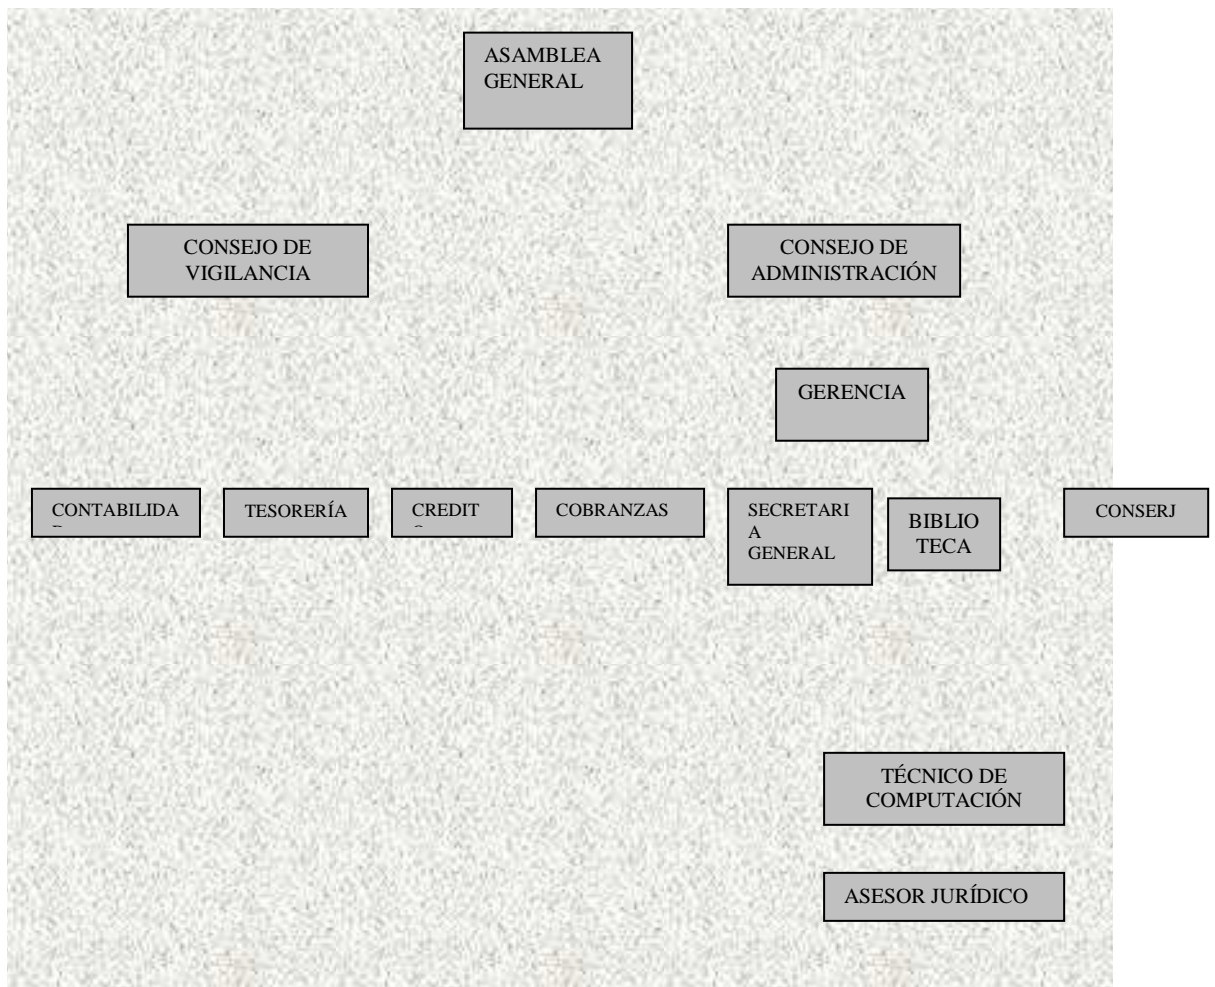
ASAMBLEA GENERAL

CONSEJO DE VIGILANCIA

CONSEJO DE ADMINISTRACIÓN

GERENCIA

CONTABILIDA

TESORERÍA

CREDIT

COBRANZAS

SECRETARI A GENERAL

BIBLIO TECA

CONSERJ

TÉCNICO DE COMPUTACIÓN

ASESOR JURÍDICO